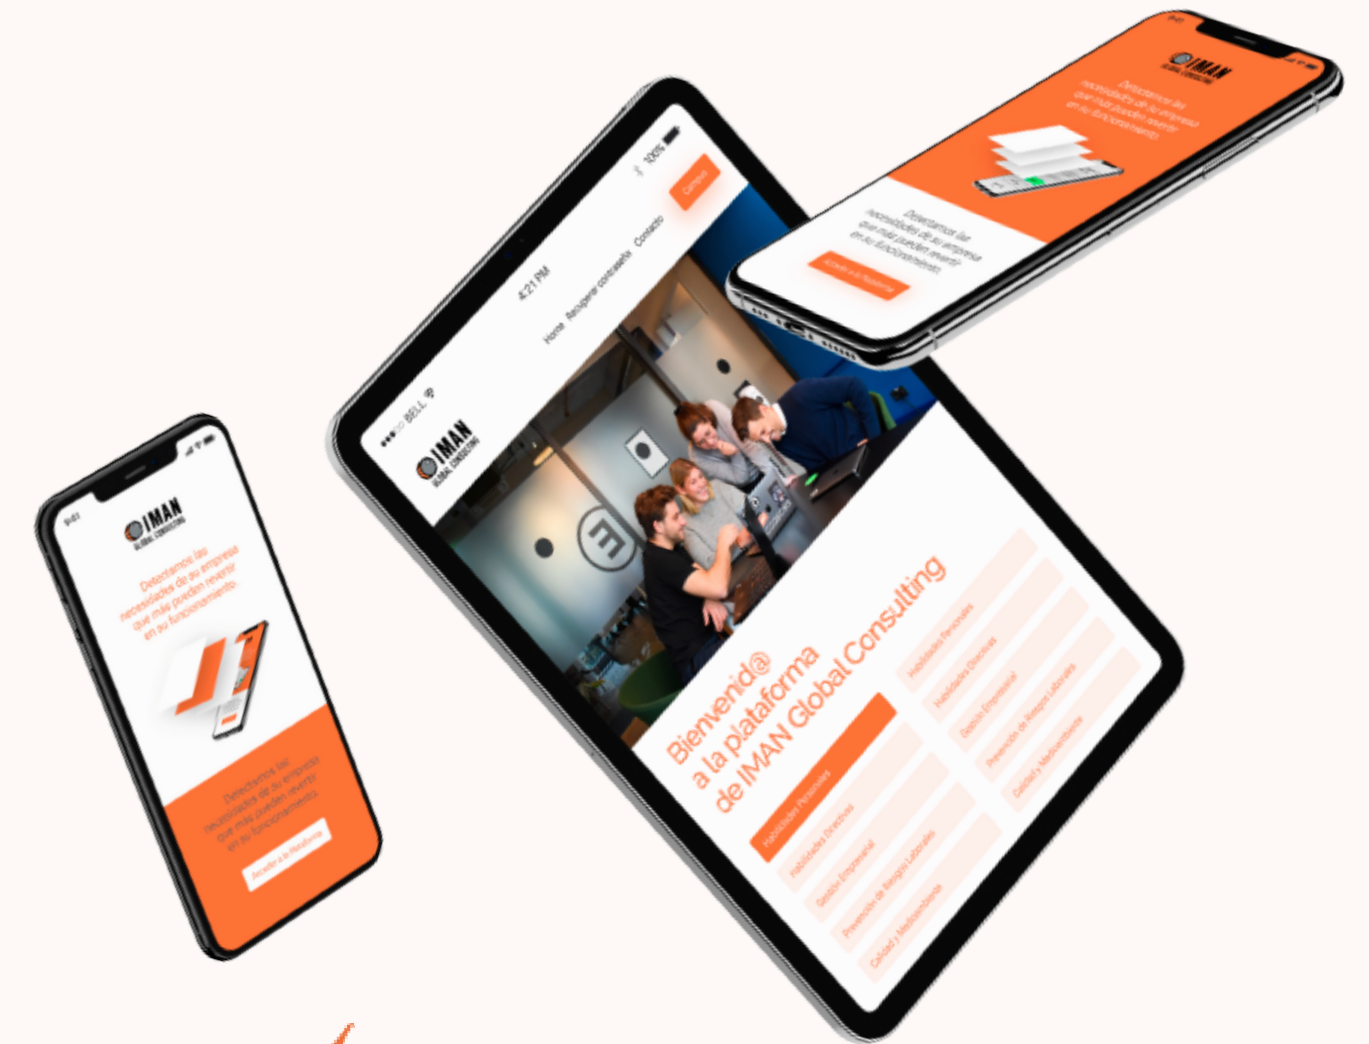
9:41

IMAN GLOBAL CONSULTING

Detectamos las necesidades de su empresa que más pueden revertir en su funcionamiento

Detectamos las necesidades de su empresa que más pueden revertir en su funcionamiento

Acceder a la Plataforma

BELL

4:21 PM

100%

IMAN GLOBAL CONSULTING

Home Recuperar contraseña Contacto

Campus

Bienvenid@ a la plataforma de IMAN Global Consulting

Habilidades Personales

Habilidades Directivas

Gestión Empresarial

Prevención de Riesgos Laborales

Calidad y Medioambiente

Habilidades Personales

Habilidades Directivas

Gestión Empresarial

Prevención de Riesgos Laborales

Calidad y Medioambiente

9:41

IMAN GLOBAL CONSULTING

Detectamos las necesidades de su empresa que más pueden revertir en su funcionamiento

Detectamos las necesidades de su empresa que más pueden revertir en su funcionamiento

Acceder a la Plataforma